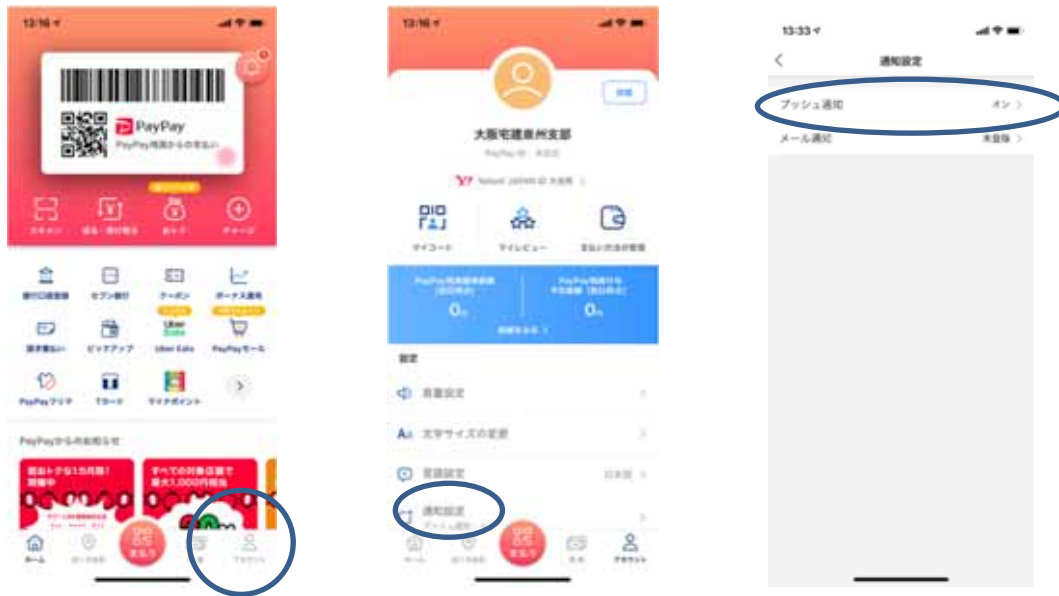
13:16

PayPay

PayPay残高からの支払い

スキャン 送る・受け取る おトク チャージ

銀行口座登録 セブン銀行 クーポン ボーナス運用

請求書払い ピックアップ Uber Eats PayPayモール

PayPayフリマ Tカード マイナポイント

PayPayからのお知らせ

ホーム 支払う アカウント

13:16

詳細

大阪宅建泉州支部

マイコード マイレビュー 支払い方法の管理

0円 0円

設定

言語設定 日本語

通知設定

ホーム 支払う 財布 アカウント

13:33

通知設定

プッシュ通知 オン

メール通知 未登録